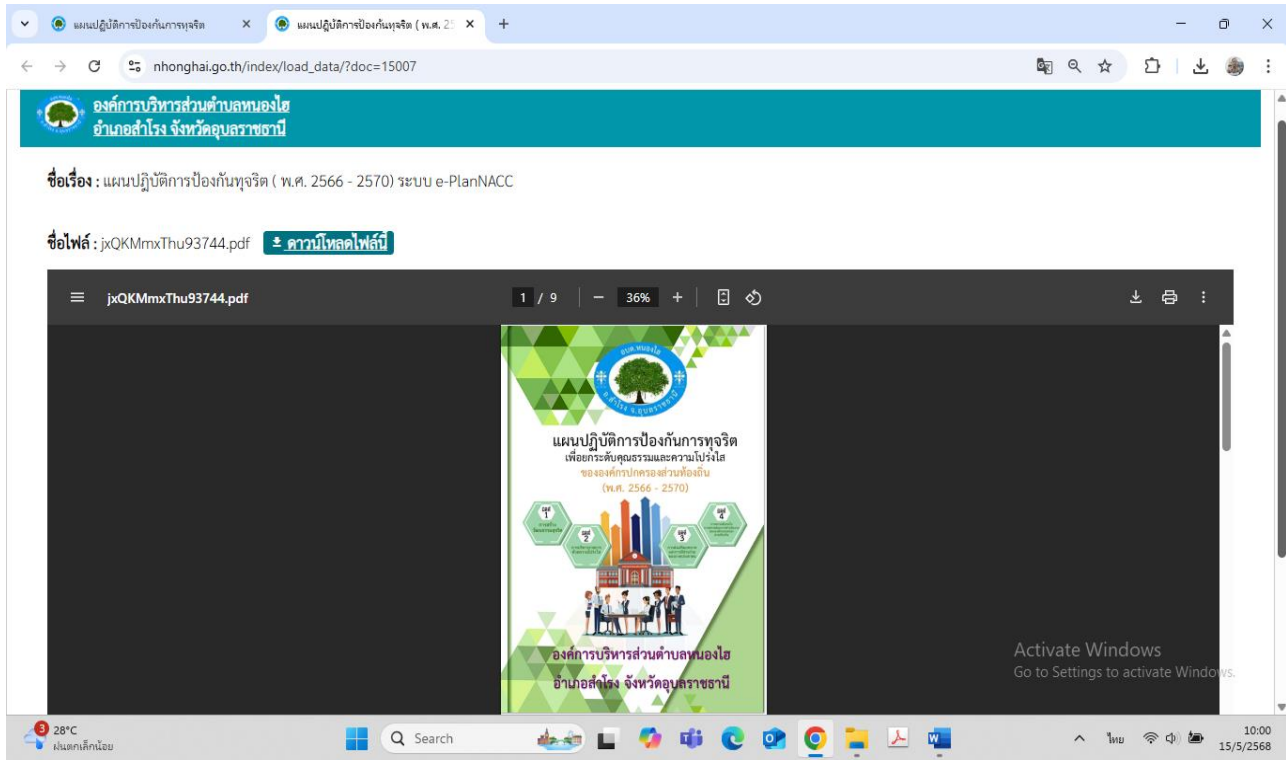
แผนปฏิบัติการป้องกันการทุจริต ×
แผนปฏิบัติการป้องกันทุจริต ( พ.ศ. 25 ×

nhonghai.go.th/index/load_data/?doc=15007

องค์การบริหารส่วนตำบลหนองไฮ
อำเภอสำโรง จังหวัดอุบลราชธานี

ชื่อเรื่อง : แผนปฏิบัติการป้องกันทุจริต ( พ.ศ. 2566 - 2570) ระบบ e-PlanNACC

ชื่อไฟล์ : jxQKMmxThu93744.pdf ดาวน์โหลดไฟล์นี้

jxQKMmxThu93744.pdf 1 / 9 36%

อบต.หนองไฮ
อ.สำโรง จ.อุบลราชธานี

แผนปฏิบัติการป้องกันการทุจริต
เพื่อยกระดับคุณธรรมและความโปร่งใส
ขององค์กรปกครองส่วนท้องถิ่น
(พ.ศ. 2566 - 2570)

มิติ 1
มิติ 2
มิติ 3
มิติ 4

องค์การบริหารส่วนตำบลหนองไฮ
อำเภอสำโรง จังหวัดอุบลราชธานี

Activate Windows
Go to Settings to activate Windows.

3 28°C
ฝนตกเล็กน้อย
Search
ไทย
10:00
15/5/2568